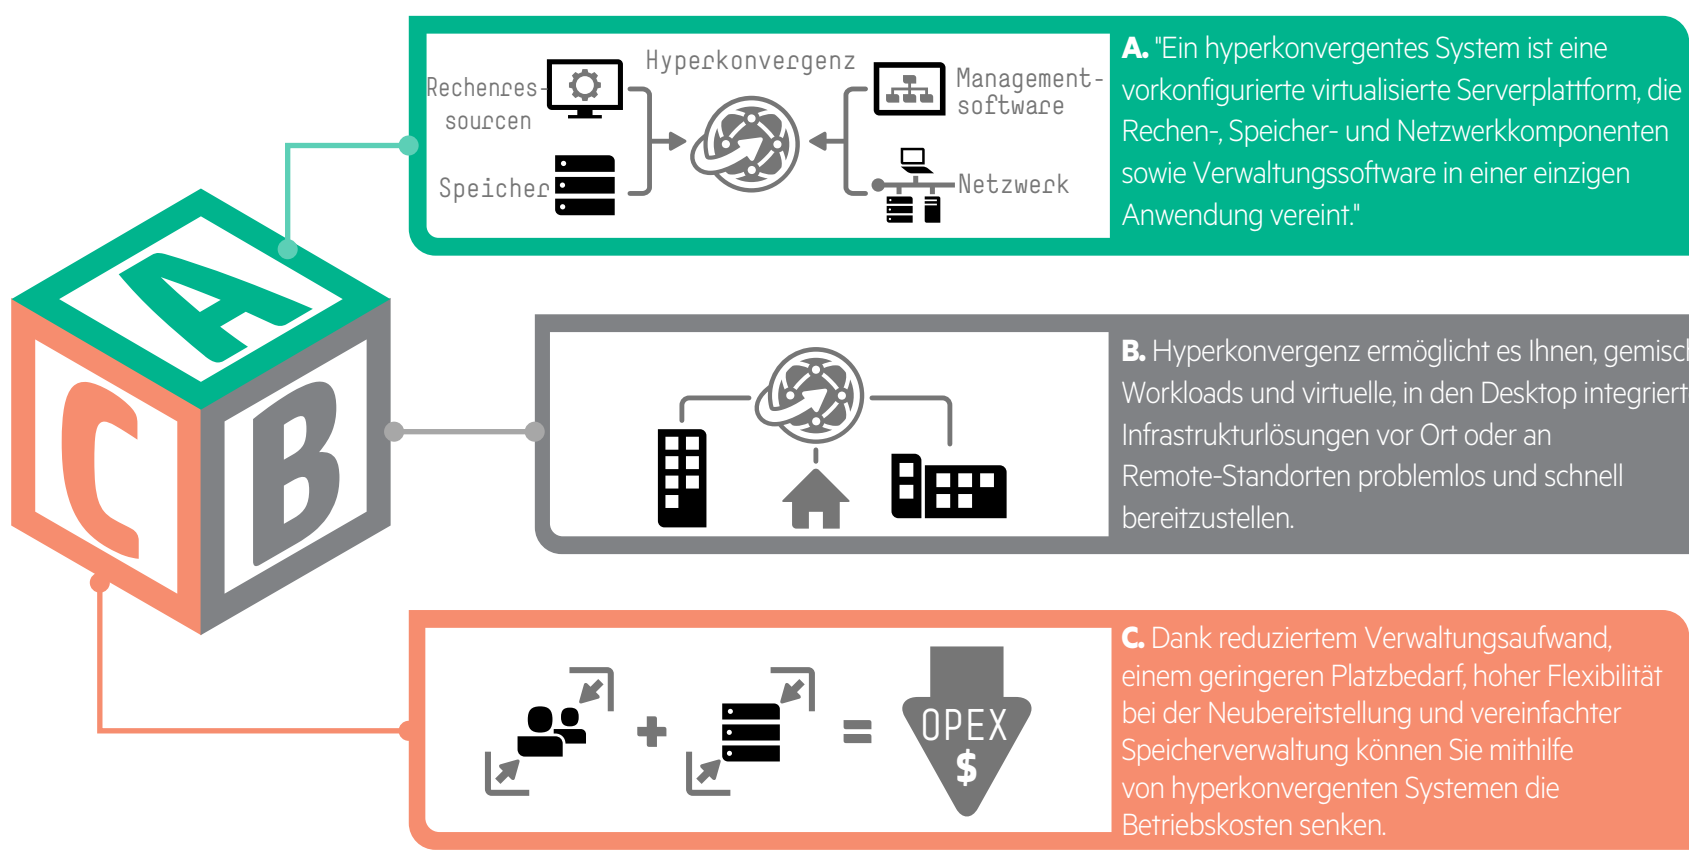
Hyperkonvergenz

Rechenressourcen

Speicher

Managementsoftware

Netzwerk

A. "Ein hyperkonvergentes System ist eine vorkonfigurierte virtualisierte Serverplattform, die Rechen-, Speicher- und Netzwerkkomponenten sowie Verwaltungssoftware in einer einzigen Anwendung vereint."

A

B

C

B. Hyperkonvergenz ermöglicht es Ihnen, gemisc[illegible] Workloads und virtuelle, in den Desktop integriert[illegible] Infrastrukturlösungen vor Ort oder an Remote-Standorten problemlos und schnell bereitzustellen.

+

=

OPEX

$

C. Dank reduziertem Verwaltungsaufwand, einem geringeren Platzbedarf, hoher Flexibilität bei der Neubereitstellung und vereinfachter Speicherverwaltung können Sie mithilfe von hyperkonvergenten Systemen die Betriebskosten senken.